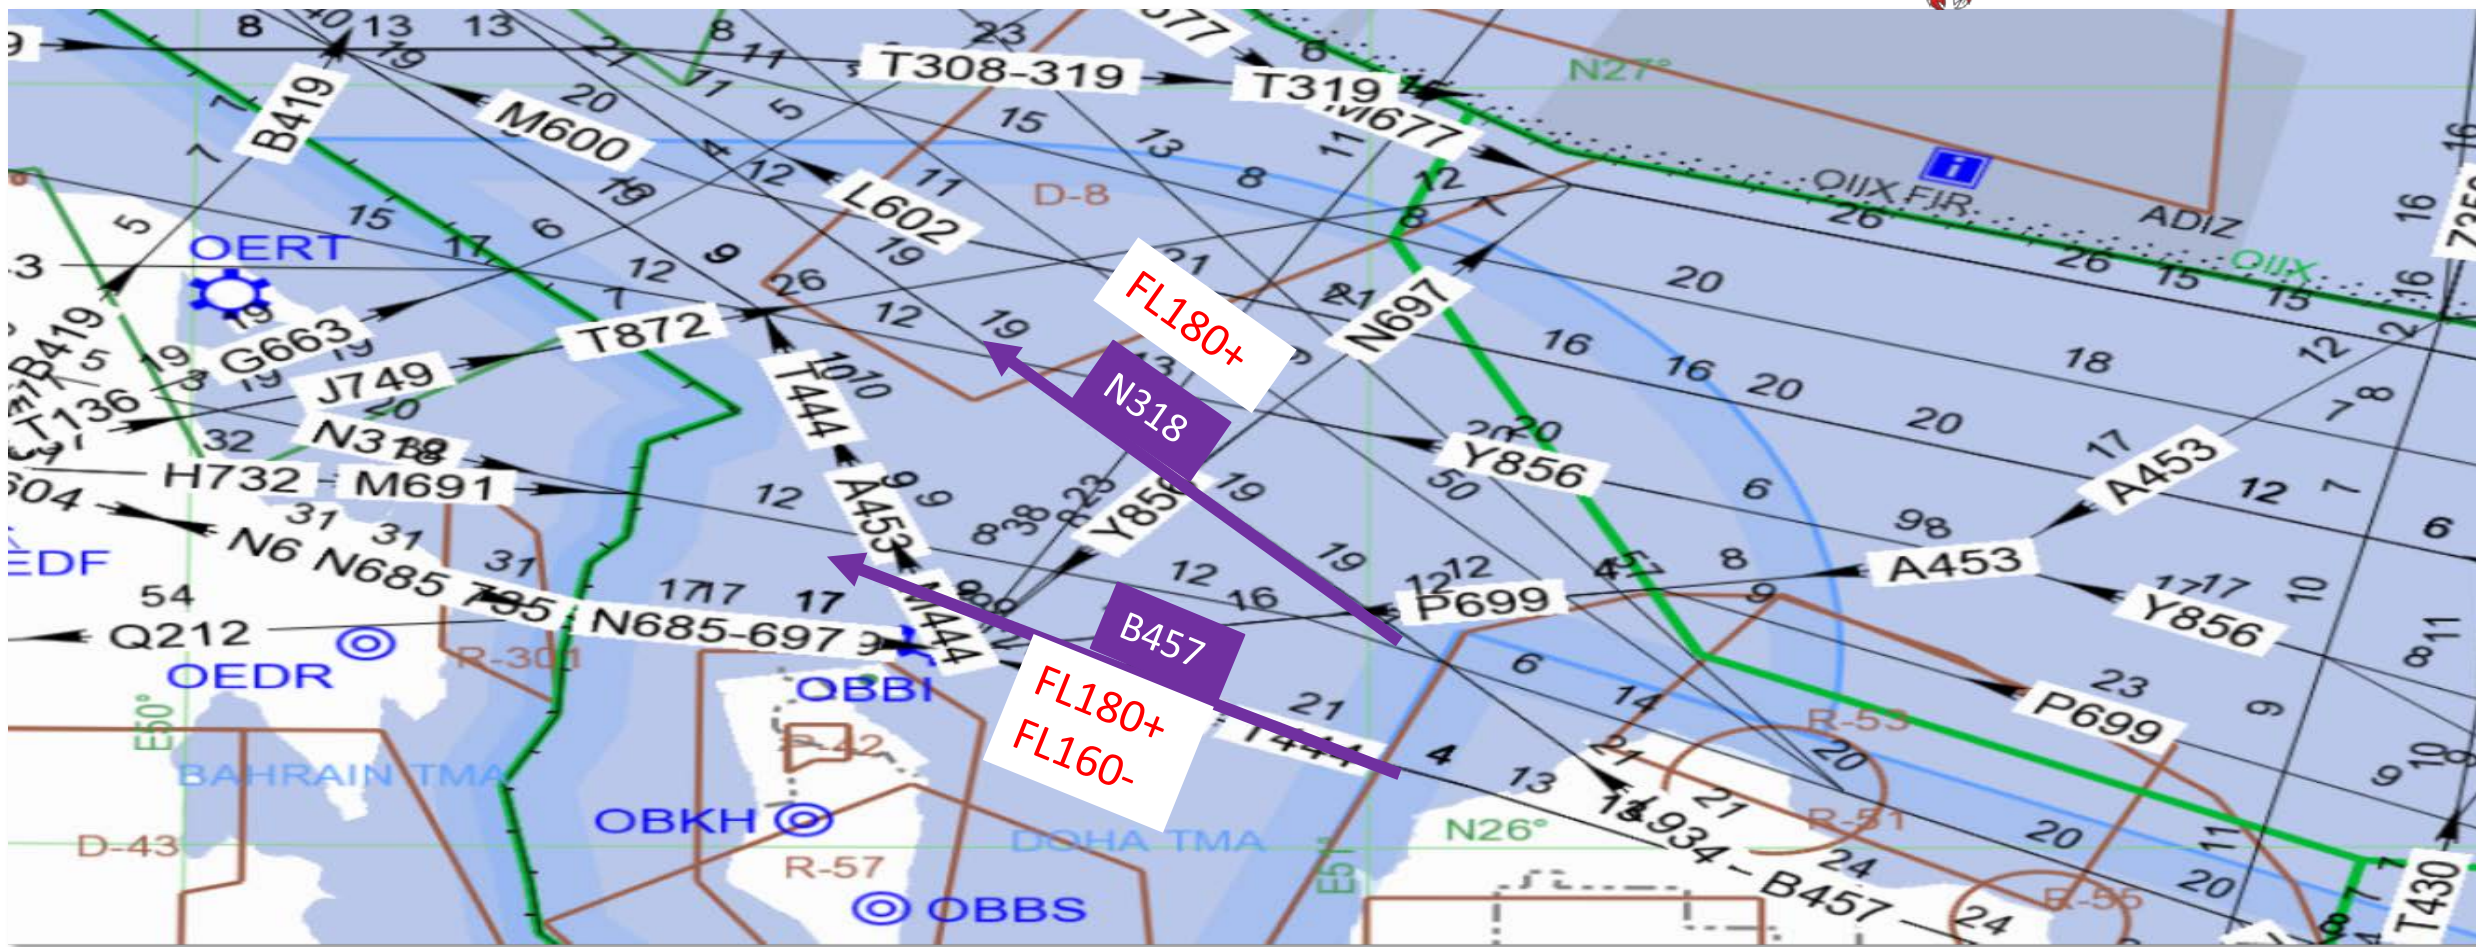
T308-319
T319
M677
M600
B419
L602
N27°
OIIX FIR
ADIZ
OIIX
D-8
FL180+
N318
OERT
G663
T872
T444
N697
J749
N318
H732
M691
Y856
A453
Y856
A453
N6
N685
795
N685-697
A453
M444
P699
P699
Y856
EDF
Q212
OEDR
R-30
OBBI
B457
FL180+
FL160-
R-53
R-51
R-42
BAHRAIN TMA
OBKH
DOHA TMA
N26°
R-57
OBBS
D-43
E50°
E51
T934-B457
T444
T430
R-55